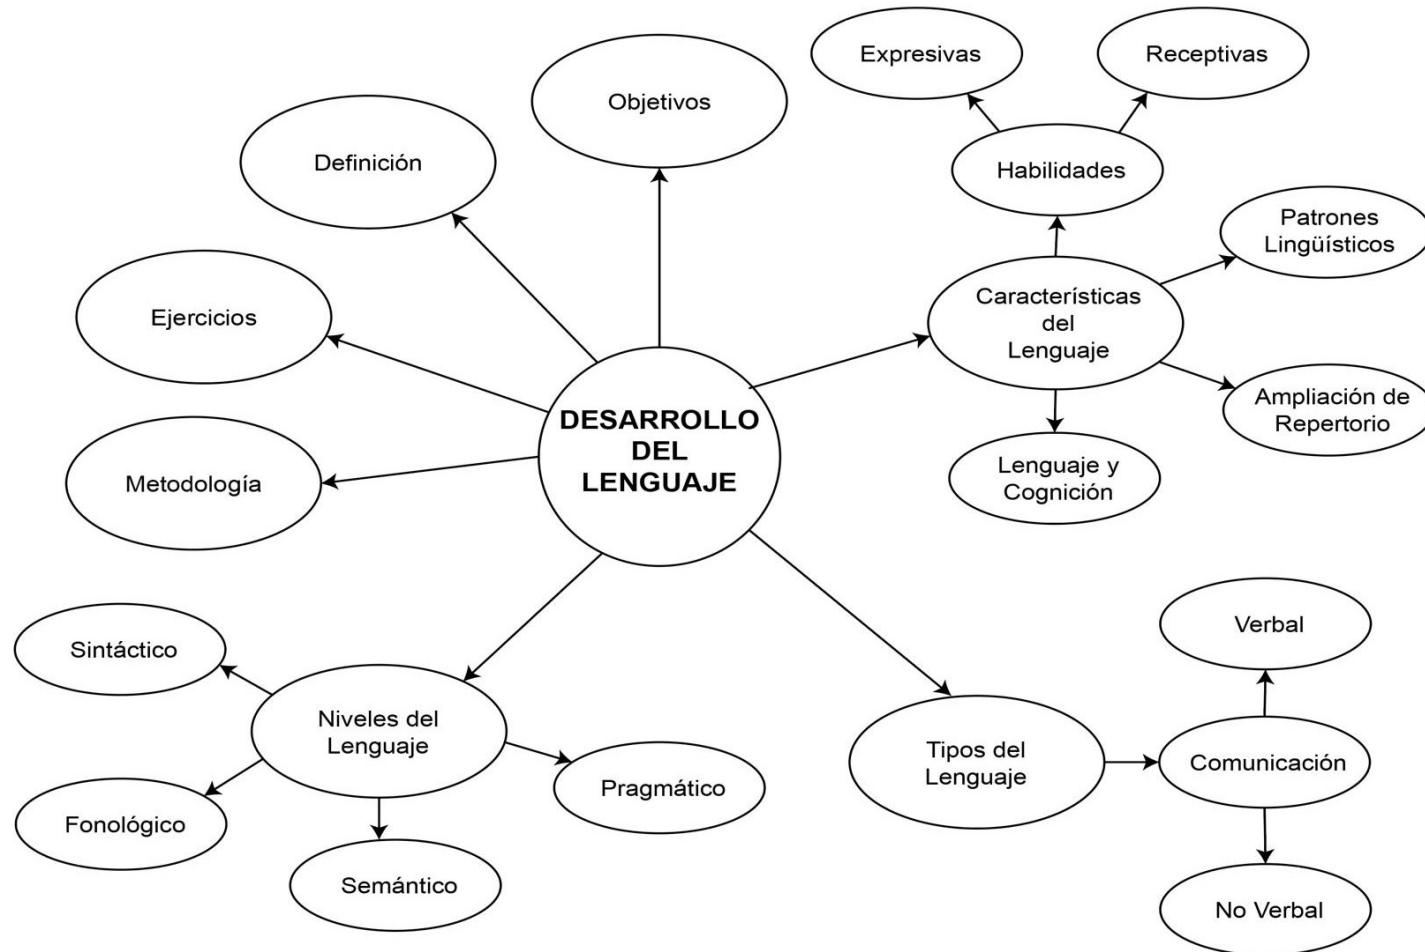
DESARROLLO DEL LENGUAJE

Objetivos

Definición

Ejercicios

Metodología

Expresivas

Receptivas

Habilidades

Patrones Lingüísticos

Características del Lenguaje

Ampliación de Repertorio

Lenguaje y Cognición

Niveles del Lenguaje

Sintáctico

Fonológico

Semántico

Pragmático

Tipos del Lenguaje

Comunicación

Verbal

No Verbal